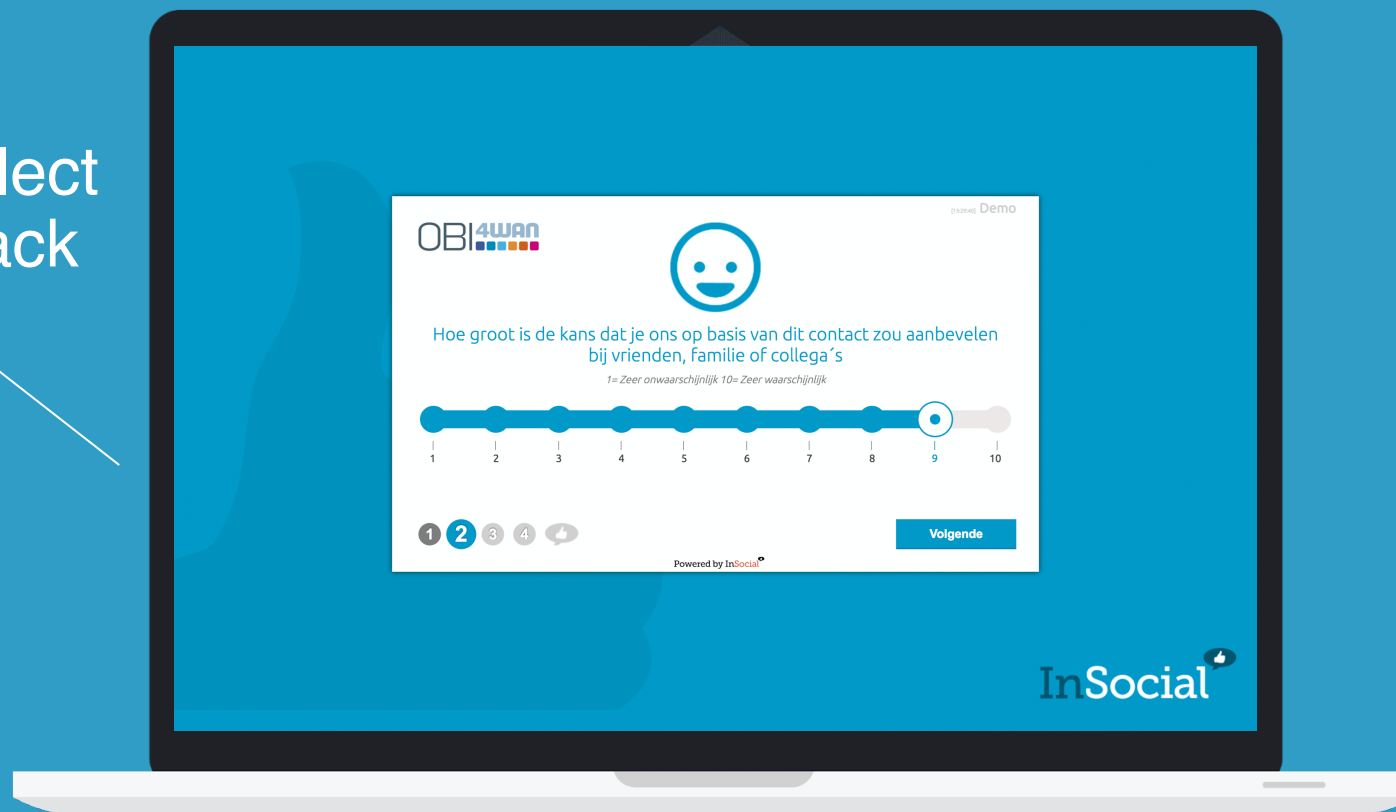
lect
ack

[15:29:40] Demo

OBI4WAN

Hoe groot is de kans dat je ons op basis van dit contact zou aanbevelen bij vrienden, familie of collega´s

1= Zeer onwaarschijnlijk 10= Zeer waarschijnlijk

1 2 3 4 5 6 7 8 9 10

1 2 3 4

Volgende

Powered by InSocial

InSocial